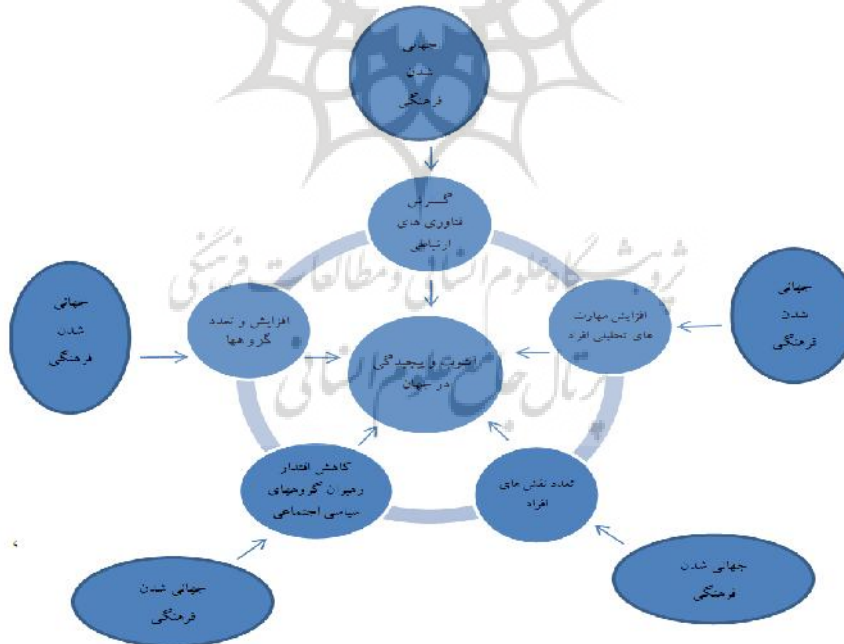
جهانی شدن فرهنگی

گسترش فناوری های ارتباطی

جهانی شدن فرهنگی

افزایش و تعدد گروهها

کثرت و پیچیدگی در جهان

افزایش مهارت های تحلیلی افراد

جهانی شدن فرهنگی

کاهش اقتدار رهبران گروههای سیاسی اجتماعی

تعدد نقش های افراد

جهانی شدن فرهنگی

جهانی شدن فرهنگی

پژوهشگاه علوم انسانی و مطالعات فرهنگی
پرتال جامع علوم انسانی